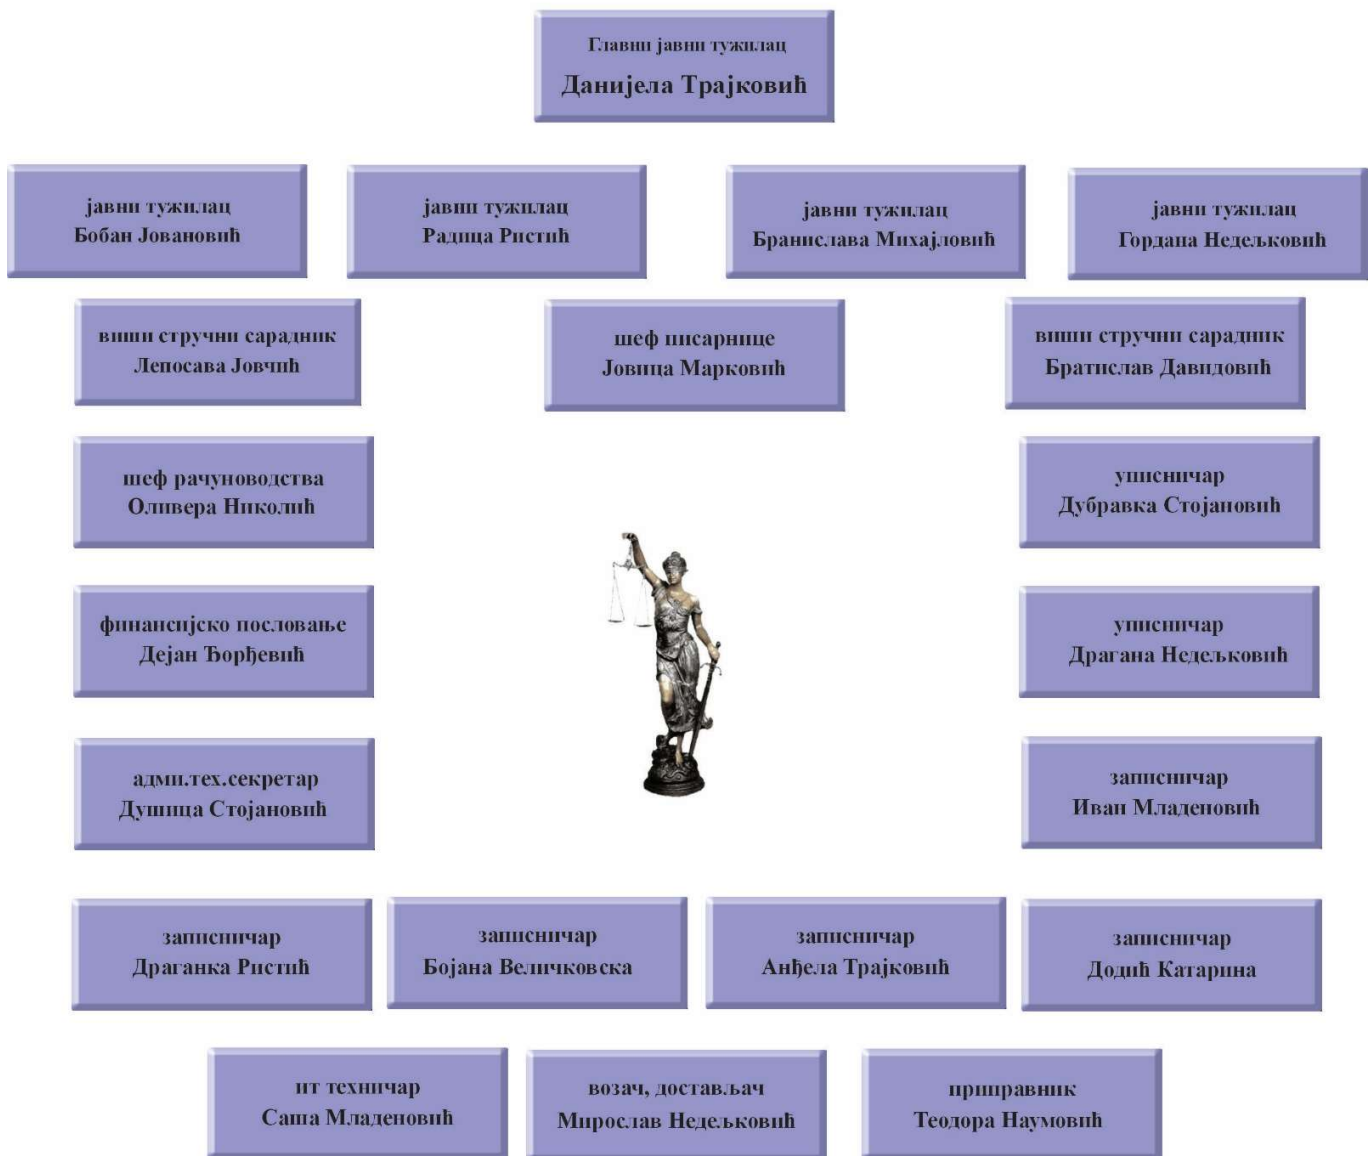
Главни јавни тужилац
Данијела Трајковић

јавни тужилац
Бобан Јовановић

јавни тужилац
Радица Ристић

јавни тужилац
Бранислава Михајловић

јавни тужилац
Гордана Недељковић

виши стручни сарадник
Лепосава Јовчић

шеф писарнице
Јовица Марковић

виши стручни сарадник
Братислав Давидовић

шеф рачуноводства
Оливера Николић

уписничар
Дубравка Стојановић

финансијско пословање
Дејан Ђорђевић

уписничар
Драгана Недељковић

адми.тех.секретар
Душица Стојановић

записничар
Иван Младеновић

записничар
Драганка Ристић

записничар
Бојана Величковска

записничар
Анђела Трајковић

записничар
Додић Катарина

ит техничар
Саша Младеновић

возач, достављач
Мирослав Недељковић

приправник
Теодора Наумовић